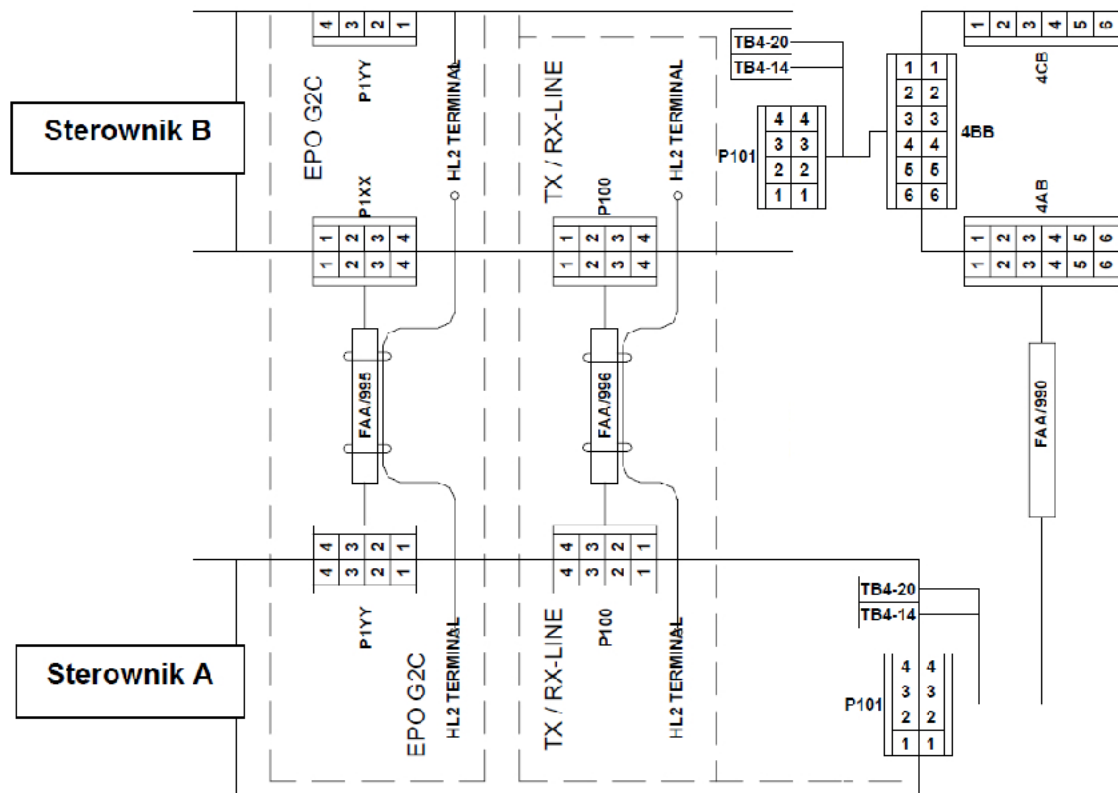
Sterownik B

4 3 2 1
P1YY
EPO G2C
HL2 TERMINAL
P1XX
1 2 3 4
1 2 3 4

TX / RX-LINE
HL2 TERMINAL
P100
1 2 3 4
1 2 3 4

TB4-20
TB4-14
P101
4 4
3 3
2 2
1 1

1 1
2 2
3 3
4 4
5 5
6 6
4BB

1 2 3 4 5 6
4CB
4AB
1 2 3 4 5 6
1 2 3 4 5 6

FAA/995
FAA/996
FAA/990

4 3 2 1
4 3 2 1
P1YY
EPO G2C
HL2 TERMINAL

4 3 2 1
4 3 2 1
TX / RX-LINE
P100
HL2 TERMINAL

Sterownik A

TB4-20
TB4-14
P101
4 4
3 3
2 2
1 1